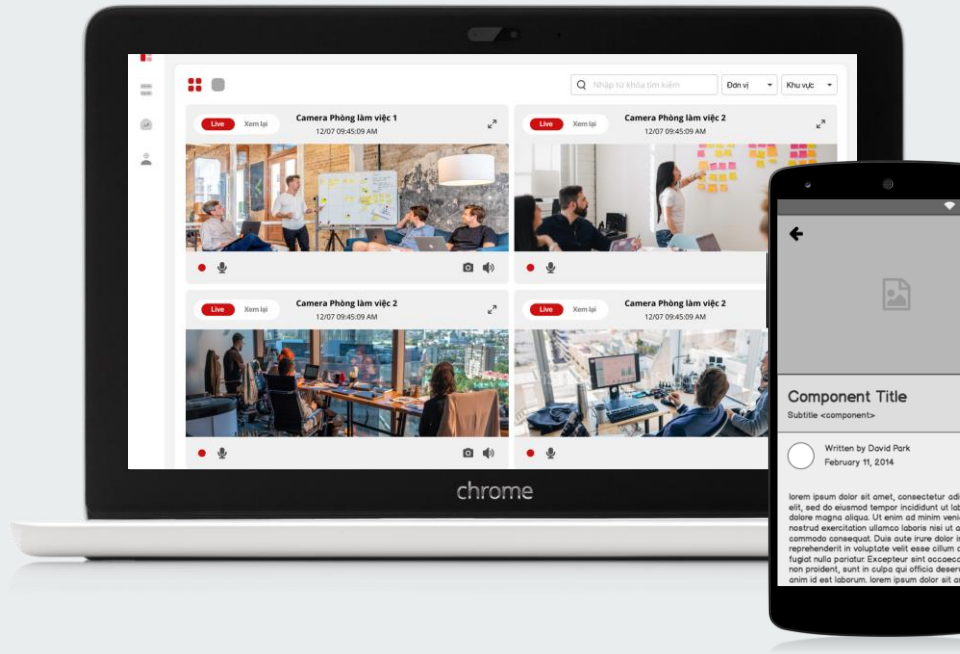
Nhập từ khóa tìm kiếm
Đơn vị
Khu vực

Live
Xem lại
Camera Phòng làm việc 1
12/07 09:45:09 AM

Live
Xem lại
Camera Phòng làm việc 2
12/07 09:45:09 AM

Live
Xem lại
Camera Phòng làm việc 2
12/07 09:45:09 AM

Live
Xem lại
Camera Phòng làm việc 2
12/07 09:45:09 AM

chrome

Component Title
Subtitle <component>

Written by David Park
February 11, 2014

lorem ipsum dolor sit amet, consectetur adi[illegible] elit, sed do eiusmod tempor incididunt ut lab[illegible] dolore magna aliqua. Ut enim ad minim veni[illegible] nostrud exercitation ullamco laboris nisi ut a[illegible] commodo consequat. Duis aute irure dolor i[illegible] reprehenderit in voluptate velit esse cillum d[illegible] fugiat nulla pariatur. Excepteur sint occaec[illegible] non proident, sunt in culpa qui officia deser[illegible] anim id est laborum. lorem ipsum dolor sit a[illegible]